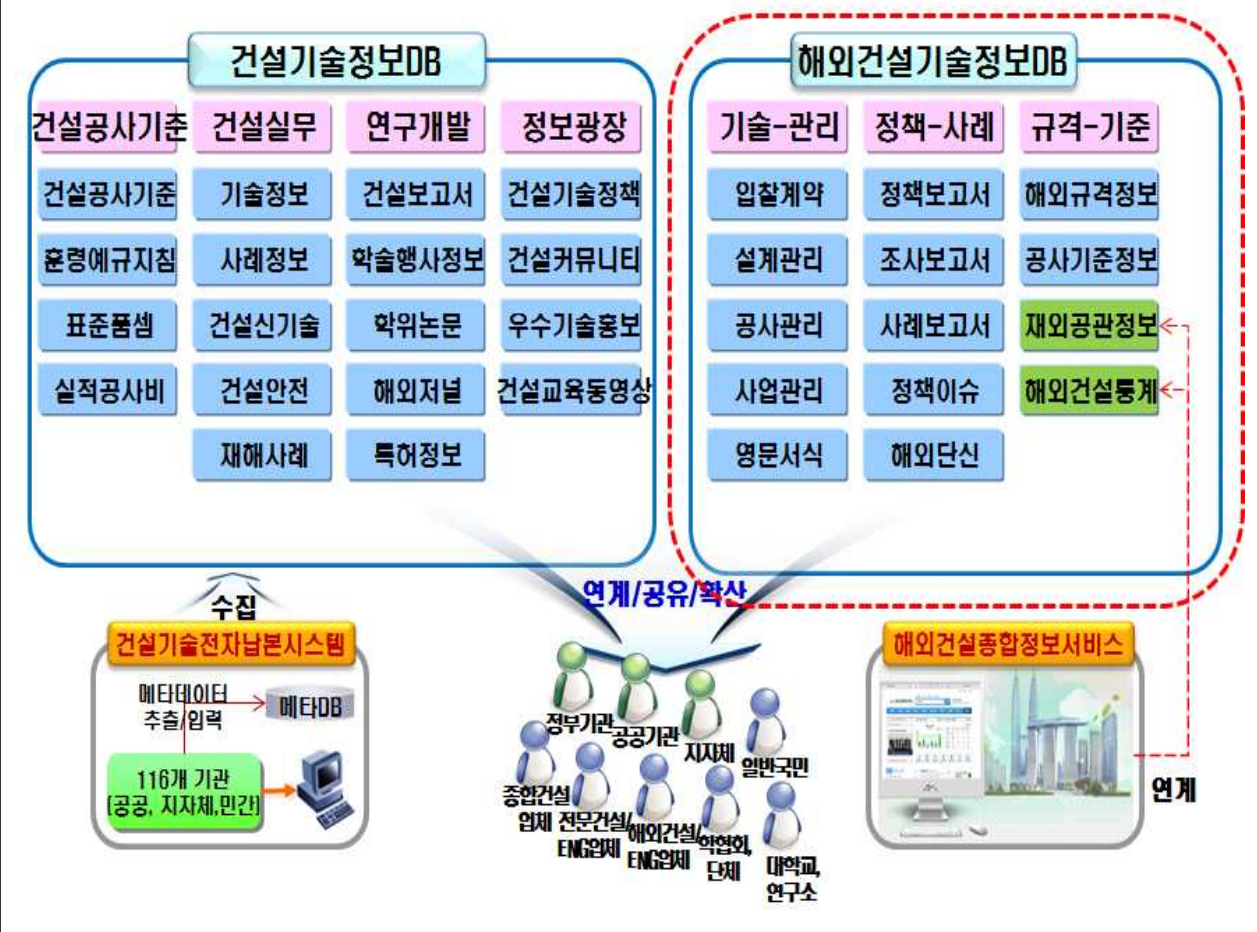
건설기술정보DB

건설공사기준
건설공사기준
훈령예규지침
표준품셈
실적공사비

건설실무
기술정보
사례정보
건설신기술
건설안전
재해사례

연구개발
건설보고서
학술행사정보
학위논문
해외저널
특허정보

정보광장
건설기술정책
건설커뮤니티
우수기술홍보
건설교육동영상

해외건설기술정보DB

기술-관리
입찰계약
설계관리
공사관리
사업관리
영문서식

정책-사례
정책보고서
조사보고서
사례보고서
정책이슈
해외단신

규격-기준
해외규격정보
공사기준정보
재외공관정보
해외건설통계

수집
건설기술전자납본시스템
메타데이터 추출/입력
메타DB
116개 기관 (공공, 지자체,민간)

연계/공유/확산
정부기관
공공기관
지자체
일반국민
종합건설업체
전문건설/ENG업체
해외건설/ENG업체
학협회, 단체
대학교, 연구소

해외건설종합정보서비스
연계